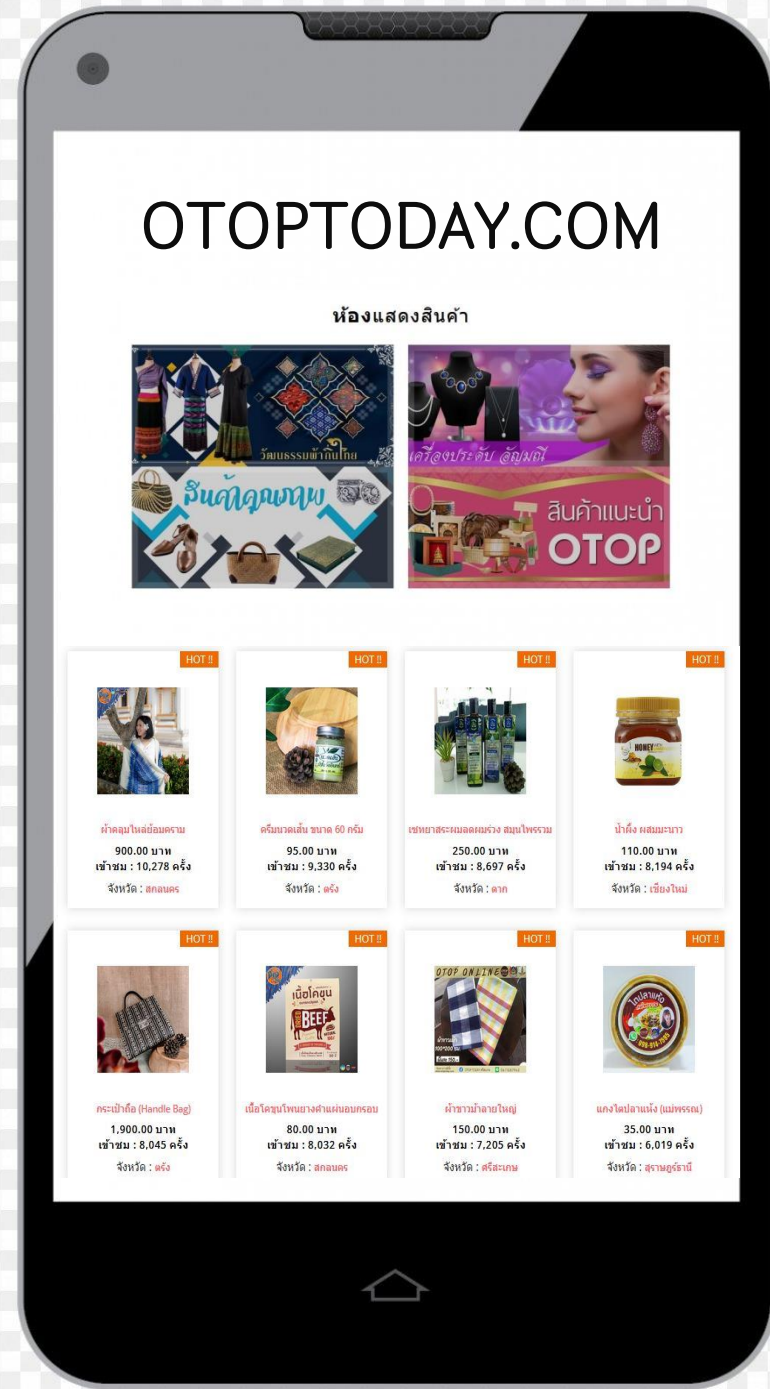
OTOPTODAY.COM

ห้องแสดงสินค้า

วัฒนธรรมผ้าถิ่นไทย

สินค้าคุณภาพ

เครื่องประดับ อัญมณี

สินค้าแนะนำ OTOP

HOT !!

ผ้าคลุมไหล่ย้อมคราม
900.00 บาท
เข้าชม : 10,278 ครั้ง
จังหวัด : สกลนคร

HOT !!

ครีมนวดเส้น ขนาด 60 กรัม
95.00 บาท
เข้าชม : 9,330 ครั้ง
จังหวัด : ตรัง

HOT !!

แชมพูสระผมลดผมร่วง สมุนไพรรวม
250.00 บาท
เข้าชม : 8,697 ครั้ง
จังหวัด : ตาก

HOT !!

น้ำผึ้ง ผสมมะนาว
110.00 บาท
เข้าชม : 8,194 ครั้ง
จังหวัด : เชียงใหม่

HOT !!

กระเป๋าถือ (Handle Bag)
1,900.00 บาท
เข้าชม : 8,045 ครั้ง
จังหวัด : ตรัง

HOT !!

เนื้อโคขุน BEEF

เนื้อโคขุนโพนยางคำแผ่นอบกรอบ
80.00 บาท
เข้าชม : 8,032 ครั้ง
จังหวัด : สกลนคร

HOT !!

OTOP ONLINE

ผ้าขาวม้าลายใหญ่
150.00 บาท
เข้าชม : 7,205 ครั้ง
จังหวัด : ศรีสะเกษ

HOT !!

แกงไตปลาแห้ง (แม่พรรณ)
35.00 บาท
เข้าชม : 6,019 ครั้ง
จังหวัด : สุราษฎร์ธานี